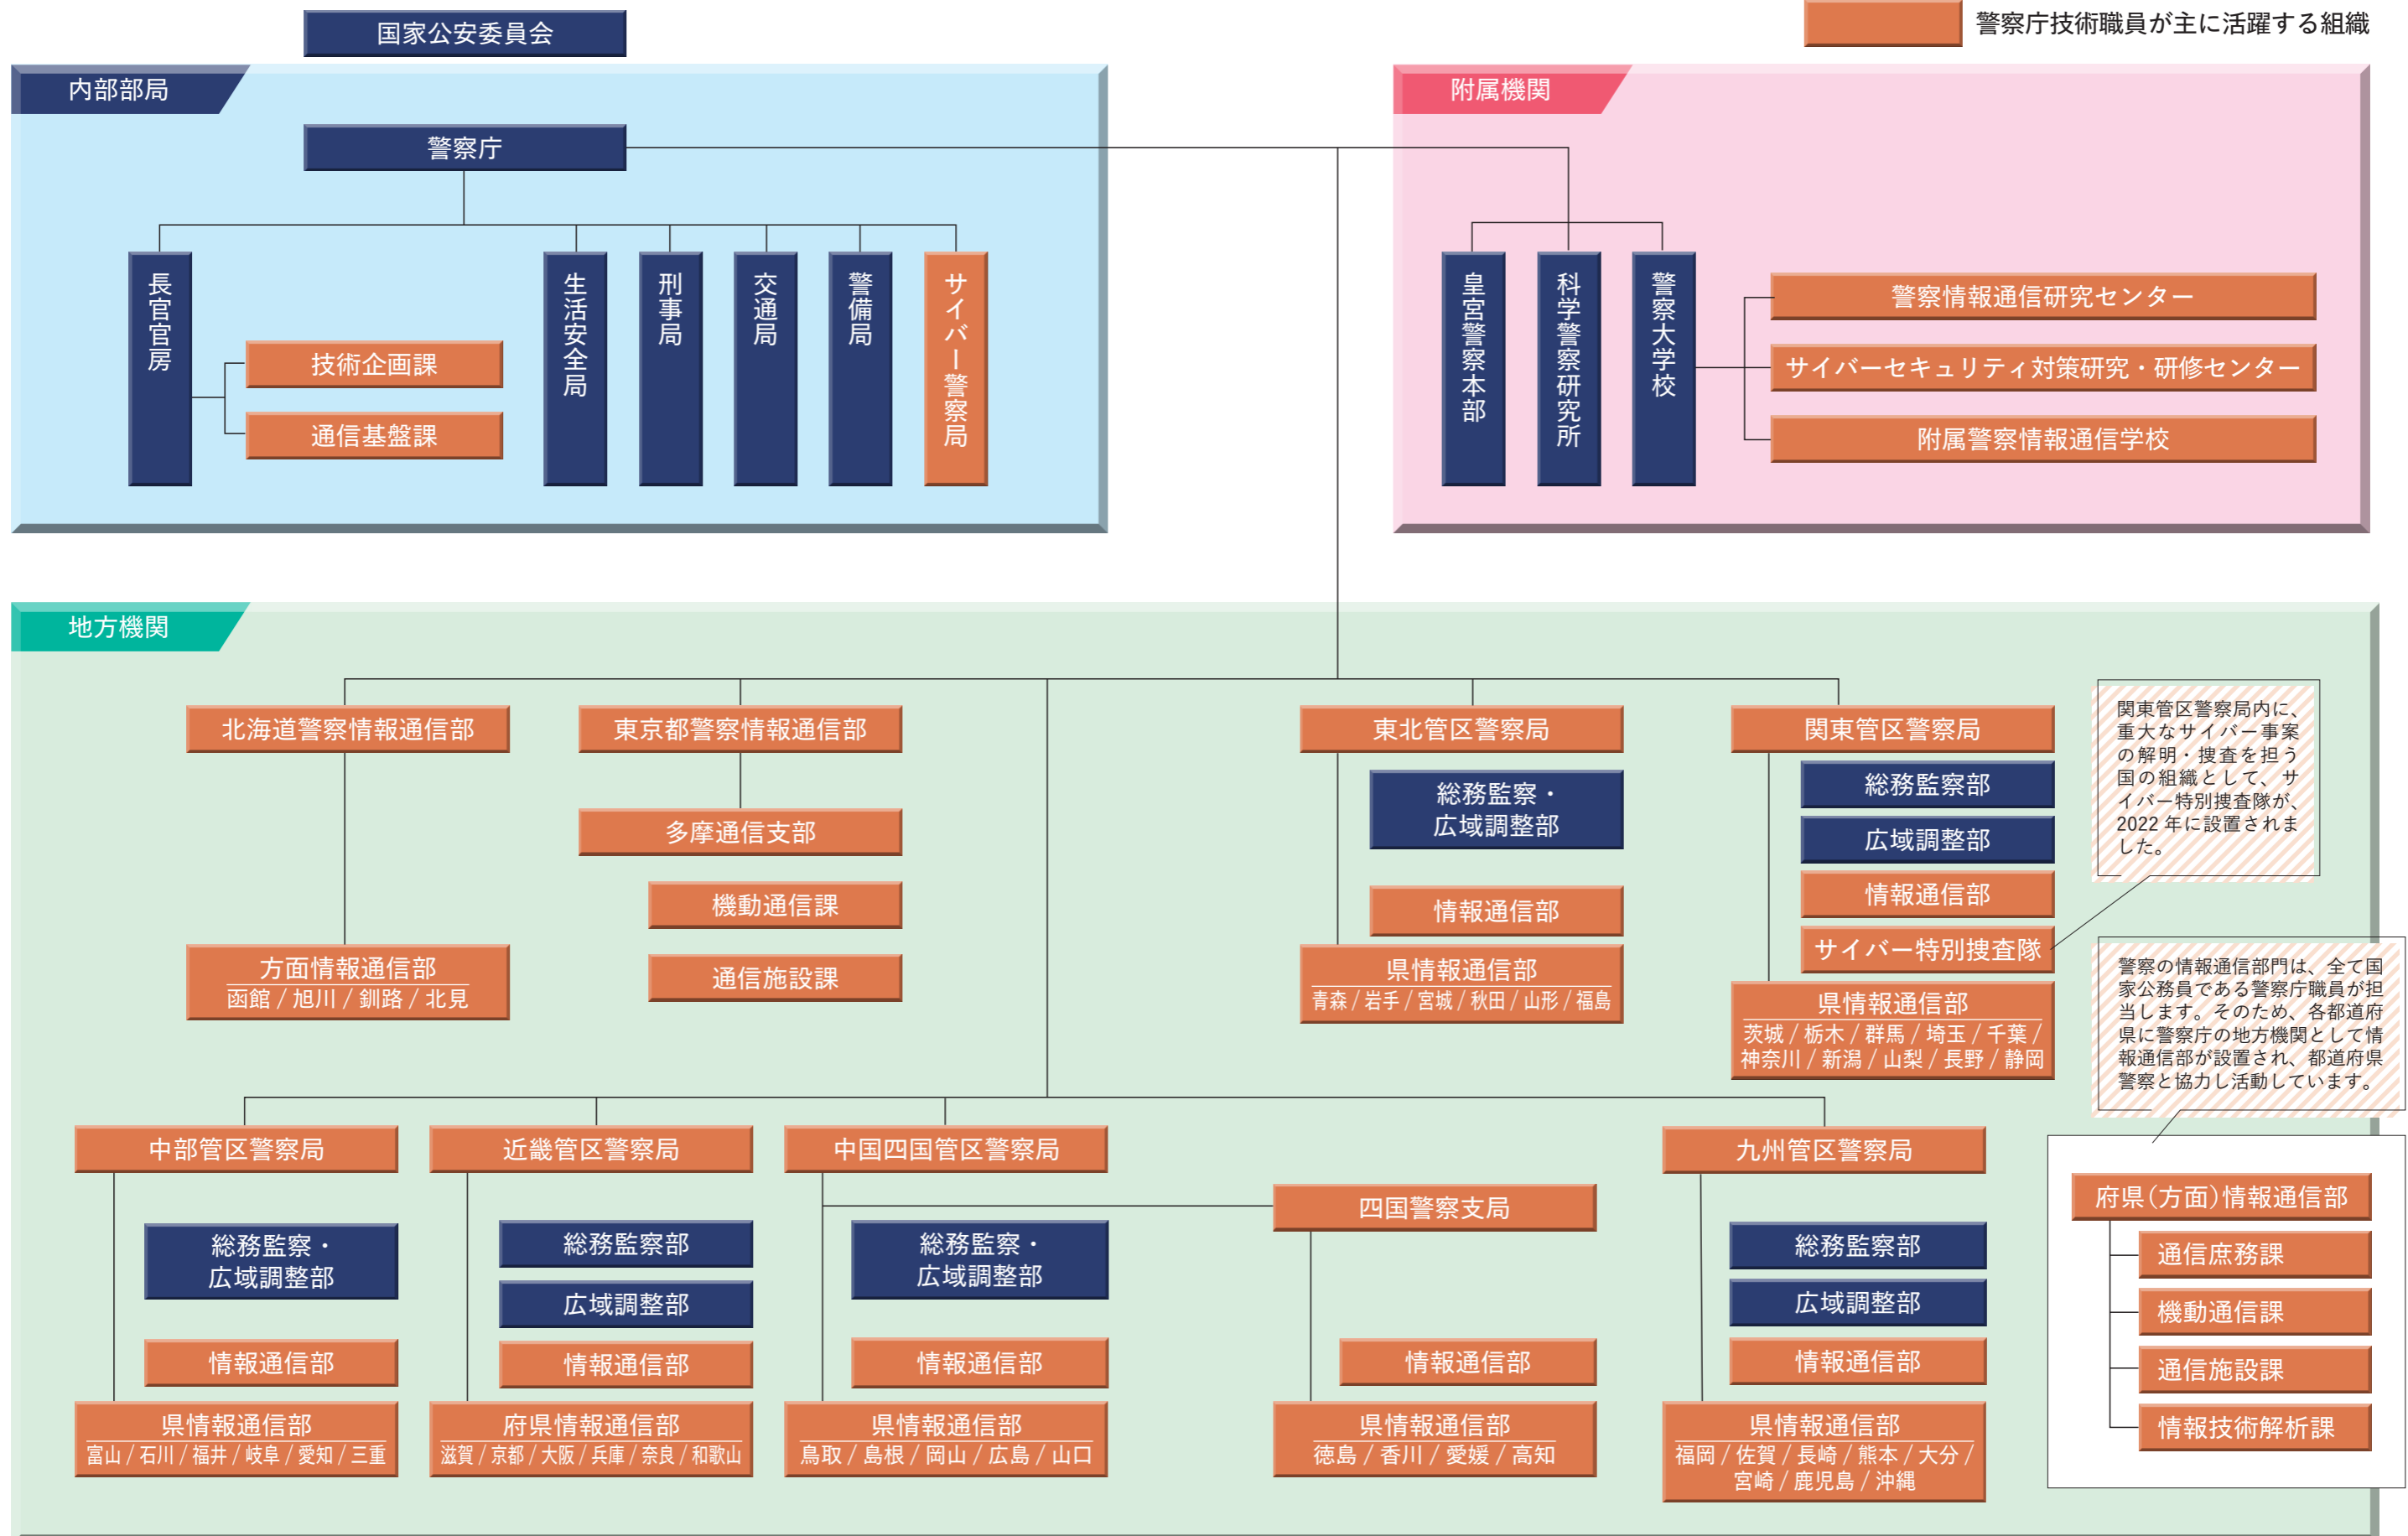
国家公安委員会

警察庁技術職員が主に活躍する組織

内部部局

警察庁

長官官房

技術企画課

通信基盤課

生活安全局

刑事局

交通局

警備局

サイバー警察局

附属機関

皇宮警察本部

科学警察研究所

警察大学校

警察情報通信研究センター

サイバーセキュリティ対策研究・研修センター

附属警察情報通信学校

地方機関

北海道警察情報通信部

方面情報通信部
函館 / 旭川 / 釧路 / 北見

東京都警察情報通信部

多摩通信支部

機動通信課

通信施設課

東北管区警察局

総務監察・広域調整部

情報通信部

県情報通信部
青森 / 岩手 / 宮城 / 秋田 / 山形 / 福島

関東管区警察局

総務監察部

広域調整部

情報通信部

サイバー特別捜査隊

県情報通信部
茨城 / 栃木 / 群馬 / 埼玉 / 千葉 / 神奈川 / 新潟 / 山梨 / 長野 / 静岡

関東管区警察局内に、重大なサイバー事案の解明・捜査を担う国の組織として、サイバー特別捜査隊が、2022 年に設置されました。

警察の情報通信部門は、全て国家公務員である警察庁職員が担当します。そのため、各都道府県に警察庁の地方機関として情報通信部が設置され、都道府県警察と協力し活動しています。

中部管区警察局

総務監察・広域調整部

情報通信部

県情報通信部
富山 / 石川 / 福井 / 岐阜 / 愛知 / 三重

近畿管区警察局

総務監察部

広域調整部

情報通信部

府県情報通信部
滋賀 / 京都 / 大阪 / 兵庫 / 奈良 / 和歌山

中国四国管区警察局

総務監察・広域調整部

情報通信部

県情報通信部
鳥取 / 島根 / 岡山 / 広島 / 山口

四国警察支局

情報通信部

県情報通信部
徳島 / 香川 / 愛媛 / 高知

九州管区警察局

総務監察部

広域調整部

情報通信部

県情報通信部
福岡 / 佐賀 / 長崎 / 熊本 / 大分 / 宮崎 / 鹿児島 / 沖縄

府県（方面）情報通信部

通信庶務課

機動通信課

通信施設課

情報技術解析課